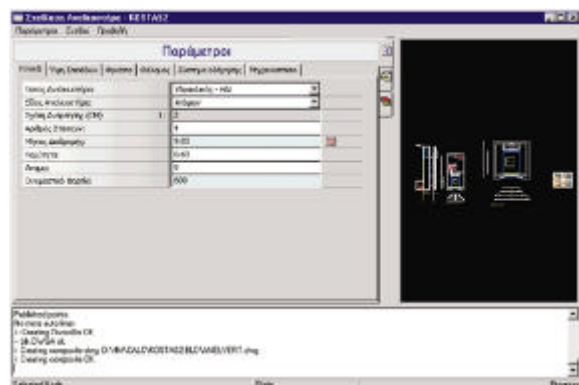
Σχέδιασα Ανελκυστήρα - KOSTAS2

Παράμετροι Σχέδια Προβολή

Παράμετροι

Γενικά | Υλικό Ανελκ. | Φρεάτιο | Θάλαμος | Σύστημα ανάρτησης | Μηχανοστάσιο

| | |
|---|---|
| Τύπος Ανελκυστήρα | Υδραυλικός - Hfd |
| Είδος Ανελκυστήρα | Ατόμων |
| Σχέση Ανάρτησης (CM) | 1 : 2 |
| Αριθμός Στάσεων | 4 |
| Μήκος διαδρομής | 9.00 |
| Ταχύτητα | 0.60 |
| Άτομα | 8 |
| Ονομαστικό φορτίο | 600 |

Προβολή ...
Re ... 
- Creating ... OK
- ... OK
- Creating composite dwg D:\... \KOSTAS2\BLD\ANELVERT.dwg
- Creating composite OK